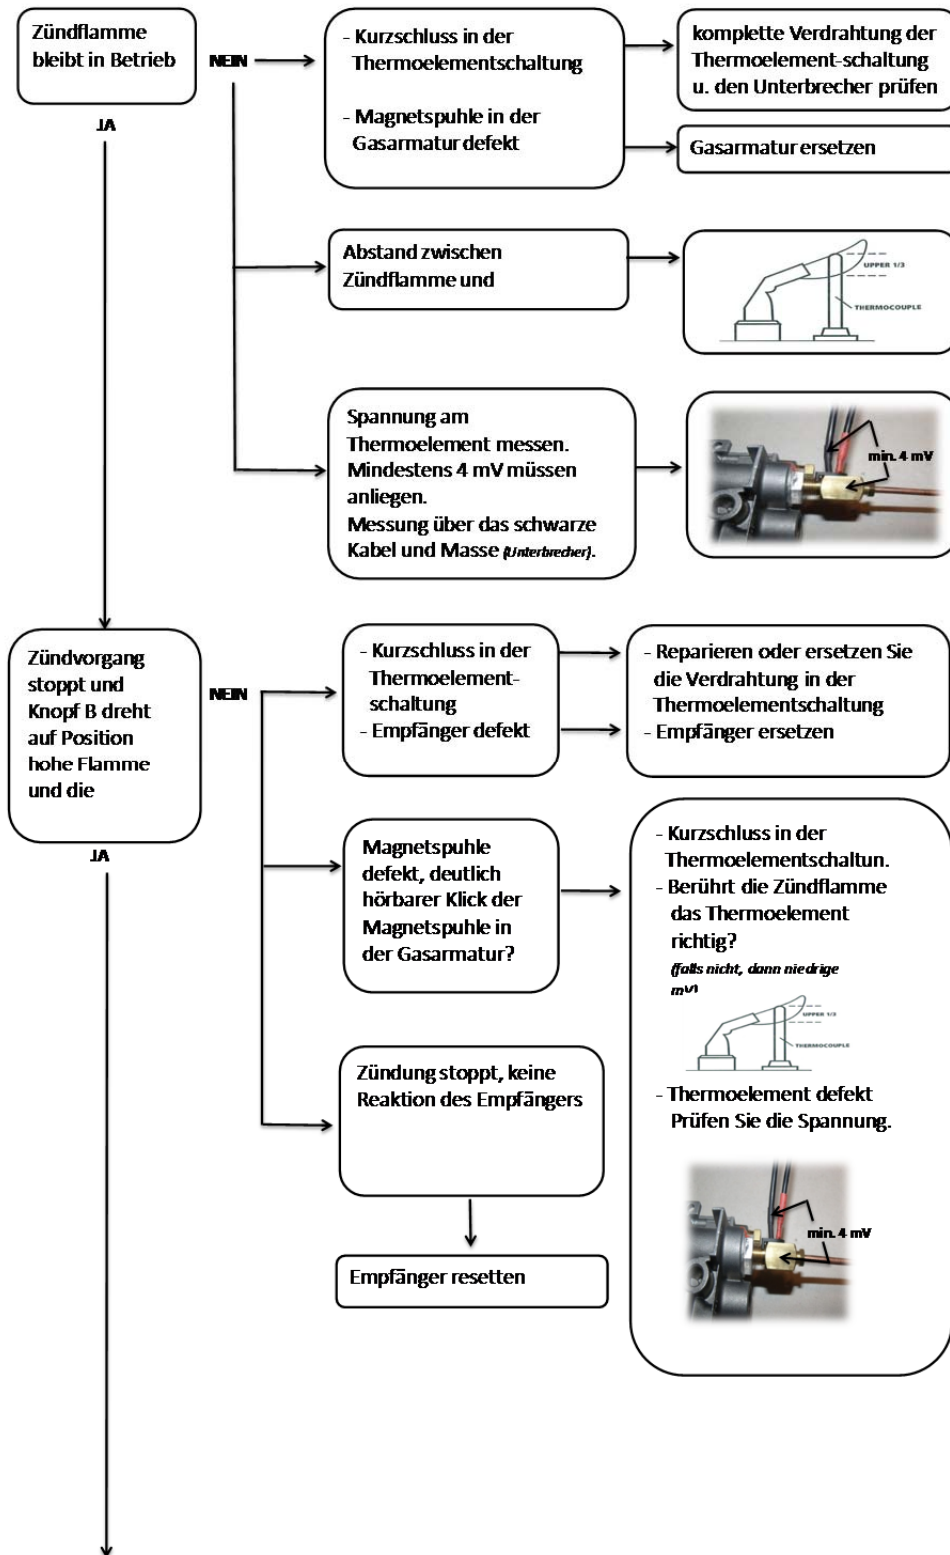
Zündflamme bleibt in Betrieb

NEIN

- Kurzschluss in der Thermoelementschaltung

- Magnetspuhle in der Gasarmatur defekt

komplette Verdrahtung der Thermoelement-schaltung u. den Unterbrecher prüfen

Gasarmatur ersetzen

Abstand zwischen Zündflamme und

UPPER 1/3

THERMOCOUPLE

Spannung am Thermoelement messen. Mindestens 4 mV müssen anliegen. Messung über das schwarze Kabel und Masse (Unterbrecher).

min. 4 mV

JA

Zündvorgang stoppt und Knopf B dreht auf Position hohe Flamme und die

NEIN

- Kurzschluss in der Thermoelement-schaltung
- Empfänger defekt

- Reparieren oder ersetzen Sie die Verdrahtung in der Thermoelementschaltung
- Empfänger ersetzen

Magnetspuhle defekt, deutlich hörbarer Klick der Magnetspuhle in der Gasarmatur?

- Kurzschluss in der Thermoelementschaltun.
- Berührt die Zündflamme das Thermoelement richtig?
(falls nicht, dann niedrige mV)

UPPER 1/3

THERMOCOUPLE

- Thermoelement defekt Prüfen Sie die Spannung.

min. 4 mV

Zündung stoppt, keine Reaktion des Empfängers

Empfänger resetten

JA